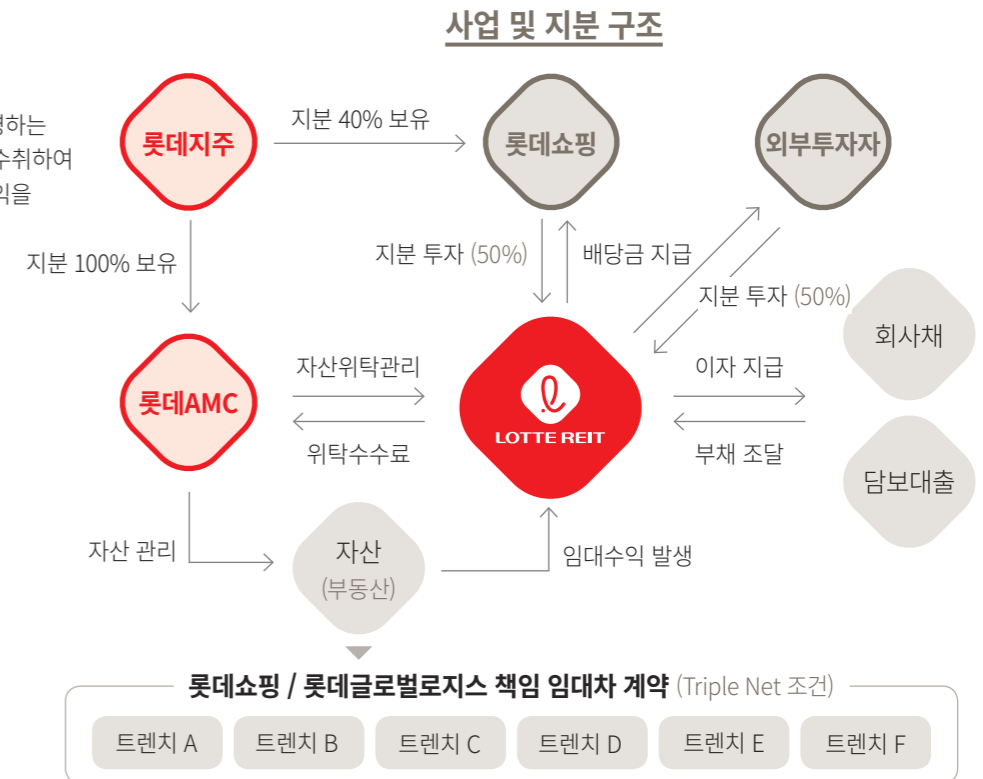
사업 및 지분 구조

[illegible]영하는
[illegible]수취하여
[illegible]익을

롯데지주
지분 40% 보유
롯데쇼핑
외부투자자

지분 100% 보유
지분 투자 (50%)
배당금 지급
지분 투자 (50%)

회사채

롯데AMC
자산위탁관리
위탁수수료
LOTTE REIT
이자 지급
부채 조달

담보대출

자산 관리
자산
(부동산)
임대수익 발생

롯데쇼핑 / 롯데글로벌로지스 책임 임대차 계약 (Triple Net 조건)

트렌치 A
트렌치 B
트렌치 C
트렌치 D
트렌치 E
트렌치 F